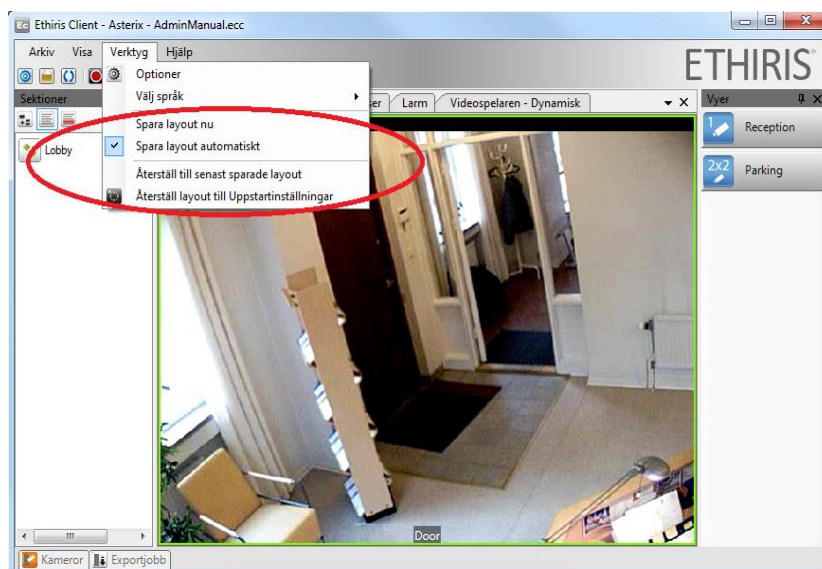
Ethiris Client - Asterix - AdminManual.ecc

Arkiv Visa Verktyg Hjälp

ETHIRIS

Optioner
Välj språk
Spara layout nu
Spara layout automatiskt
Återställ till senast sparade layout
Återställ layout till Uppstartinställningar

Sektioner

Lobby

ser Larm Videospelaren - Dynamisk

Vyer

1 Reception

2x2 Parking

Door

Kameror Exportjobb